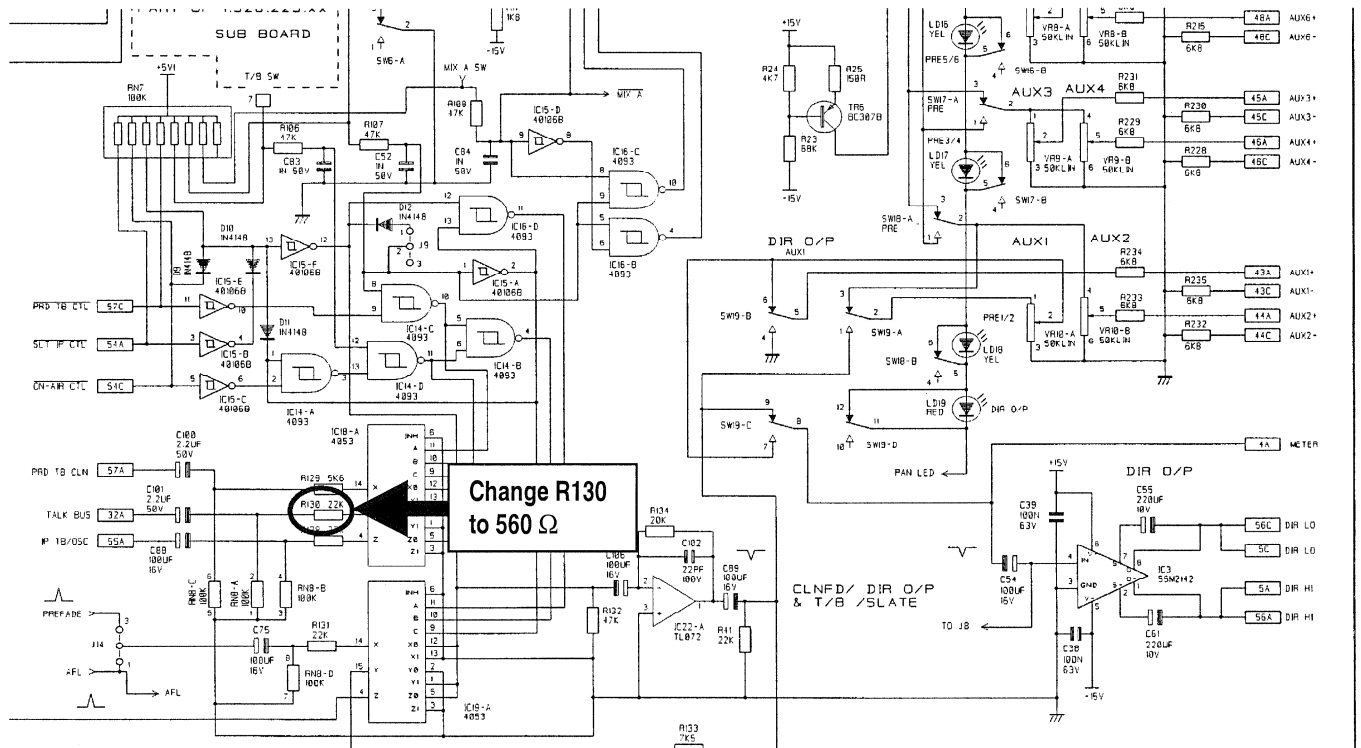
SUB BOARD
+5V1
RN7 10K
T/B SW
7
SW6-A
2
1K8
-15V
MIX A SW
MIX A
R108 47K
R106 47K
C83 1N 50V
R107 47K
C52 1N 50V
C84 1N 50V
IC15-D 40106B
9 8
IC16-C 4093
8 9 10
5 6 4
IC16-B 4093
12 13 11
IC16-D 4093
D12 1N4148
J9 1 2 3
1 2
IC15-A 40106B
D10 1N4148
D9 1N4148
13 12
IC15-F 40106B
IC15-E 40106B
PRD TB CTL 57C
11 10
D11 1N4148
SLT IF CTL 54A
3 4
IC15-B 40106B
ON-AIR CTL 54C
5 6
IC15-C 40106B
8 9 10
IC14-C 4093
5 6 4
IC14-B 4093
12 13 11
IC14-D 4093
1 2 3
IC14-A 4093
C100 2.2UF 50V
PRD TB CLN 57A
C101 2.2UF 50V
TALK BUS 32A
C88 100UF 16V
IP TB/OSC 55A
IC18-A 4053
R129 5K6
R130 22K
R128
INH A B C X0 X1 Y0 Y1 Z0 Z1
6 11 10 9 12 13 2 1 5 3
14 15 4
X Y Z
Change R130 to 560 $\Omega$
R134 20K
C102 22PF 100V
C106 100UF 16V
R132 47K
IC22-A TL072
C89 100UF 16V
R41 22K
CLNFD/ DIR O/P & T/B /SLATE
RN8-C 10K
RN8-A 10K
RN8-B 10K
PREFADE
J14
AFL
AFL
C75 100UF 16V
R131 22K
RN8-D 10K
IC19-A 4053
R133 7K5
+15V
R24 4K7
R25 150R
TR6 BC307B
R23 68K
-15V
LD16 YEL
PRE5/6
SW6-B
SW17-A PRE
PRE3/4
LD17 YEL
SW17-B
SW18-A PRE
VR8-A 50KLIN
VR8-B 50KLIN
R215 6K8
48A AUX6+
48C AUX6-
AUX3 AUX4
R231 6K8
45A AUX3+
R230 6K8
45C AUX3-
R229 6K8
46A AUX4+
R228 6K8
46C AUX4-
VR9-A 50KLIN
VR9-B 50KLIN
DIR O/P
AUX1
AUX1 AUX2
R234 6K8
43A AUX1+
R235 6K8
43C AUX1-
R233 6K8
44A AUX2+
R232 6K8
44C AUX2-
SW19-B
SW19-A
PRE1/2
VR10-A 50KLIN
VR10-B 50KLIN
LD18 YEL
SW18-B
LD19 RED
DIR O/P
SW19-C
SW19-D
PAN LED
4A METER
DIR O/P
+15V
C39 100N 63V
C55 220UF 10V
IC3 SSM2142
56C DIR LO
5C DIR LO
5A DIR HI
56A DIR HI
C54 100UF 16V
GND
C61 220UF 10V
TO J8
C38 100N 63V
-15V